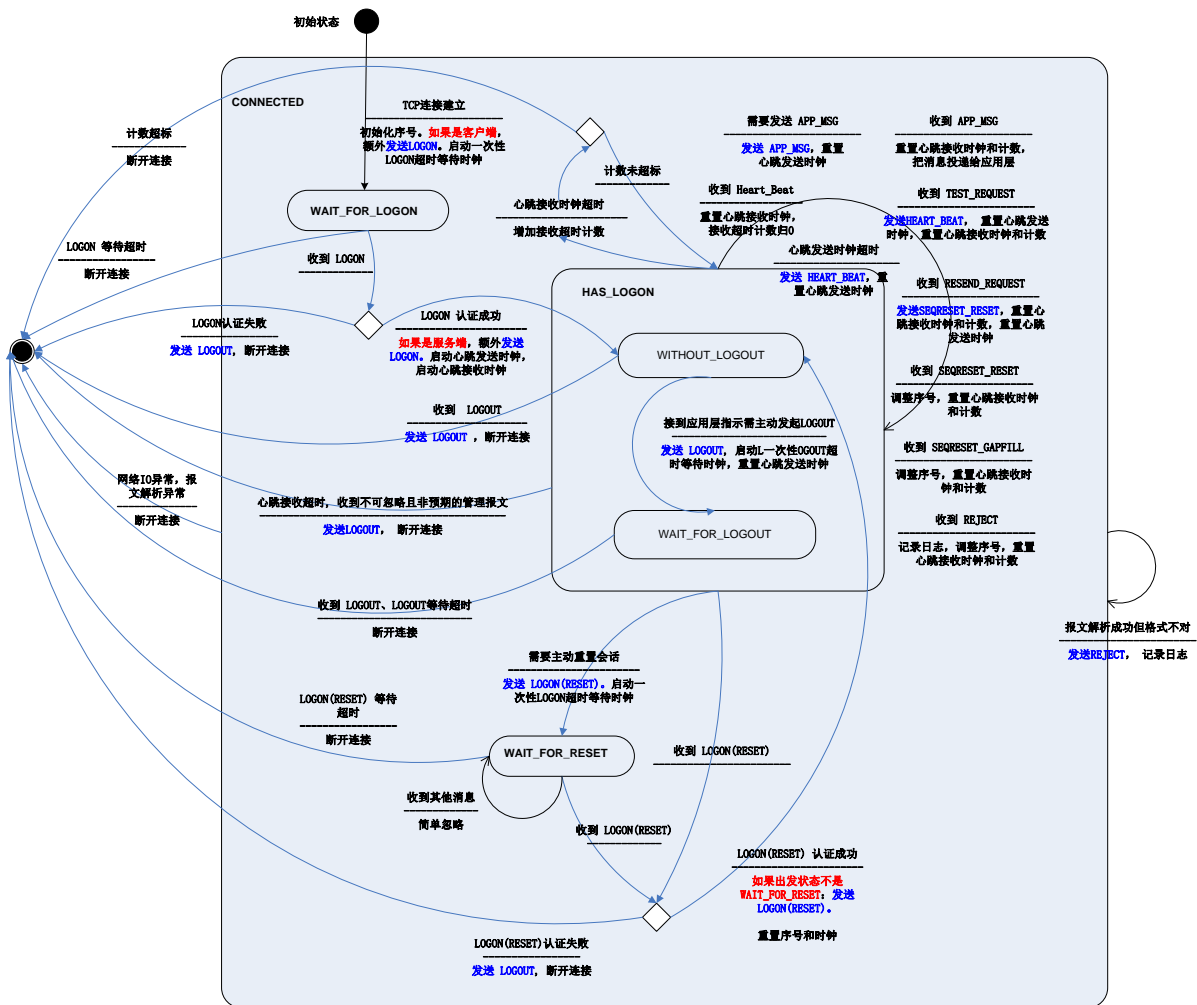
初始状态

CONNECTED

TCP连接建立
初始化序号。如果是客户端，额外发送LOGON。启动一次性LOGON超时等待时钟

计数超标
断开连接

计数未超标

心跳接收时钟超时
增加接收超时计数

需要发送 APP_MSG
发送 APP_MSG，重置心跳发送时钟

收到 APP_MSG
重置心跳接收时钟和计数，把消息投递给应用层

收到 Heart_Beat
重置心跳接收时钟，接收超时计数归0

收到 TEST_REQUEST
发送HEART_BEAT， 重置心跳发送时钟，重置心跳接收时钟和计数

心跳发送时钟超时
发送 HEART_BEAT，重置心跳发送时钟

WAIT_FOR_LOGON

LOGON 等待超时
断开连接

收到 LOGON

HAS_LOGON

收到 RESEND_REQUEST
发送SEQRESET_RESET，重置心跳接收时钟和计数，重置心跳发送时钟

LOGON认证失败
发送 LOGOUT， 断开连接

LOGON 认证成功
如果是服务端，额外发送LOGON。启动心跳发送时钟，启动心跳接收时钟

WITHOUT_LOGOUT

收到 SEQRESET_RESET
调整序号，重置心跳接收时钟和计数

收到 LOGOUT
发送 LOGOUT ， 断开连接

接到应用层指示需主动发起LOGOUT
发送 LOGOUT， 启动L一次性OGOUT超时等待时钟，重置心跳发送时钟

收到 SEQRESET_GAPFILL
调整序号，重置心跳接收时钟和计数

网络IO异常，报文解析异常
断开连接

心跳接收超时，收到不可忽略且非预期的管理报文
发送LOGOUT， 断开连接

WAIT_FOR_LOGOUT

收到 REJECT
记录日志，调整序号，重置心跳接收时钟和计数

收到 LOGOUT、LOGOUT等待超时
断开连接

报文解析成功但格式不对
发送REJECT， 记录日志

需要主动重置会话
发送 LOGON(RESET)，启动一次性LOGON超时等待时钟

LOGON(RESET) 等待超时
断开连接

WAIT_FOR_RESET

收到 LOGON(RESET)

收到其他消息
简单忽略

收到 LOGON(RESET)

LOGON(RESET) 认证成功
如果出发状态不是WAIT_FOR_RESET，发送LOGON(RESET)。
重置序号和时钟

LOGON(RESET)认证失败
发送 LOGOUT， 断开连接